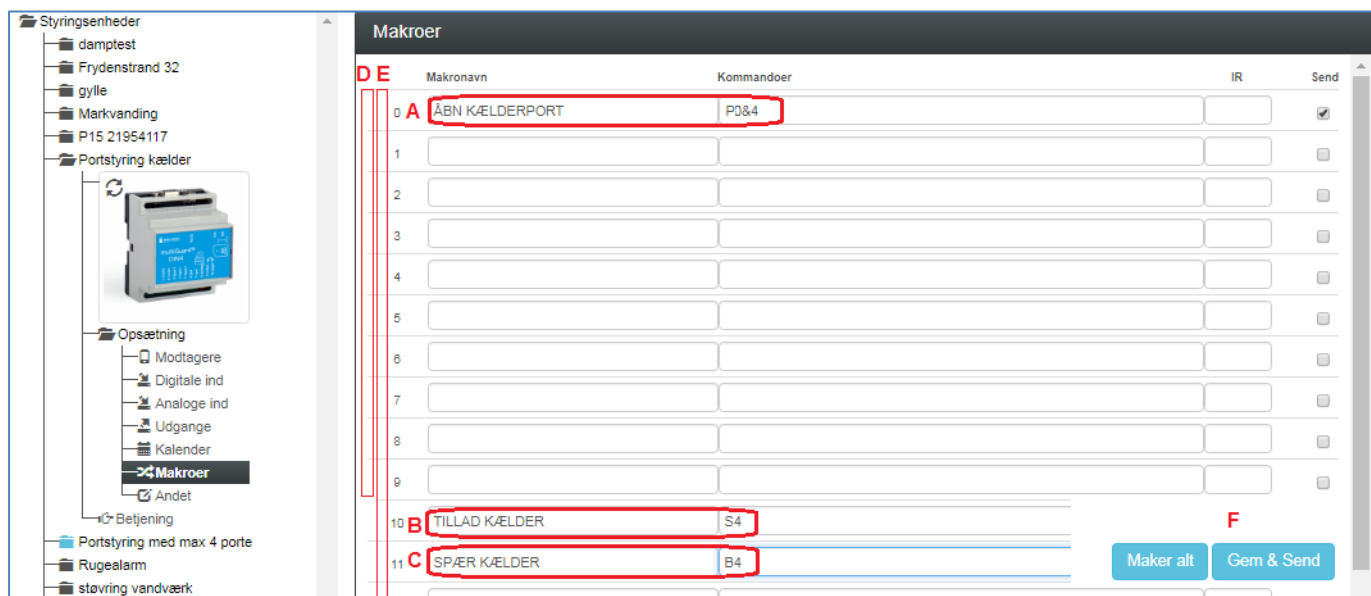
Styringsenheder
damptest
Frydenstrand 32
gylle
Markvanding
P15 21954117
Portstyring kælder
Opsætning
Modtagere
Digitale ind
Analoge ind
Udgange
Kalender
Makroer
Andet
Betjening
Portstyring med max 4 porte
Rugealarm
støvring vandværk

Makroer

D E

| | Makronavn | Kommandoer | IR | Send |
|---|---|---|---|---|
| 0 | ÅBN KÆLDERPORT | P0&4 | | ☑ |
| 1 | | | | ☐ |
| 2 | | | | ☐ |
| 3 | | | | ☐ |
| 4 | | | | ☐ |
| 5 | | | | ☐ |
| 6 | | | | ☐ |
| 7 | | | | ☐ |
| 8 | | | | ☐ |
| 9 | | | | ☐ |
| 10 | TILLAD KÆLDER | S4 | | |
| 11 | SPÆR KÆLDER | B4 | | |

A
B
C
F

Maker alt
Gem & Send